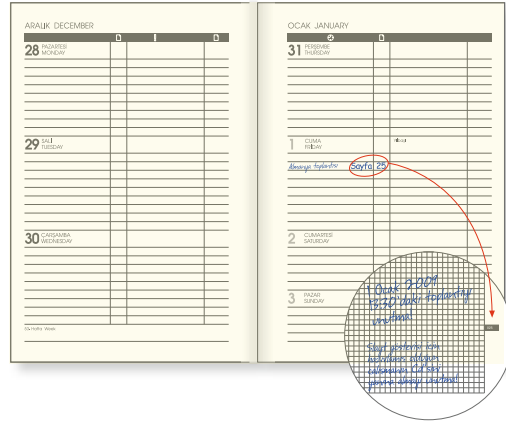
ARALIK DECEMBER

28 PAZARTESİ MONDAY

29 SALI TUESDAY

30 ÇARŞAMBA WEDNESDAY

52. Hafta Week

OCAK JANUARY

31 PERŞEMBE THURSDAY

1 CUMA FRIDAY

Yılbaşı

Almanya toplantısı Sayfa 25

2 CUMARTESİ SATURDAY

3 PAZAR SUNDAY

1 Ocak 2009
10:00 daki toplantıyı
unutma!

Saat yerlerine tam
kelimeleri doğru
anlamına Cd'ler
yerine eklemeyi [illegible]

25